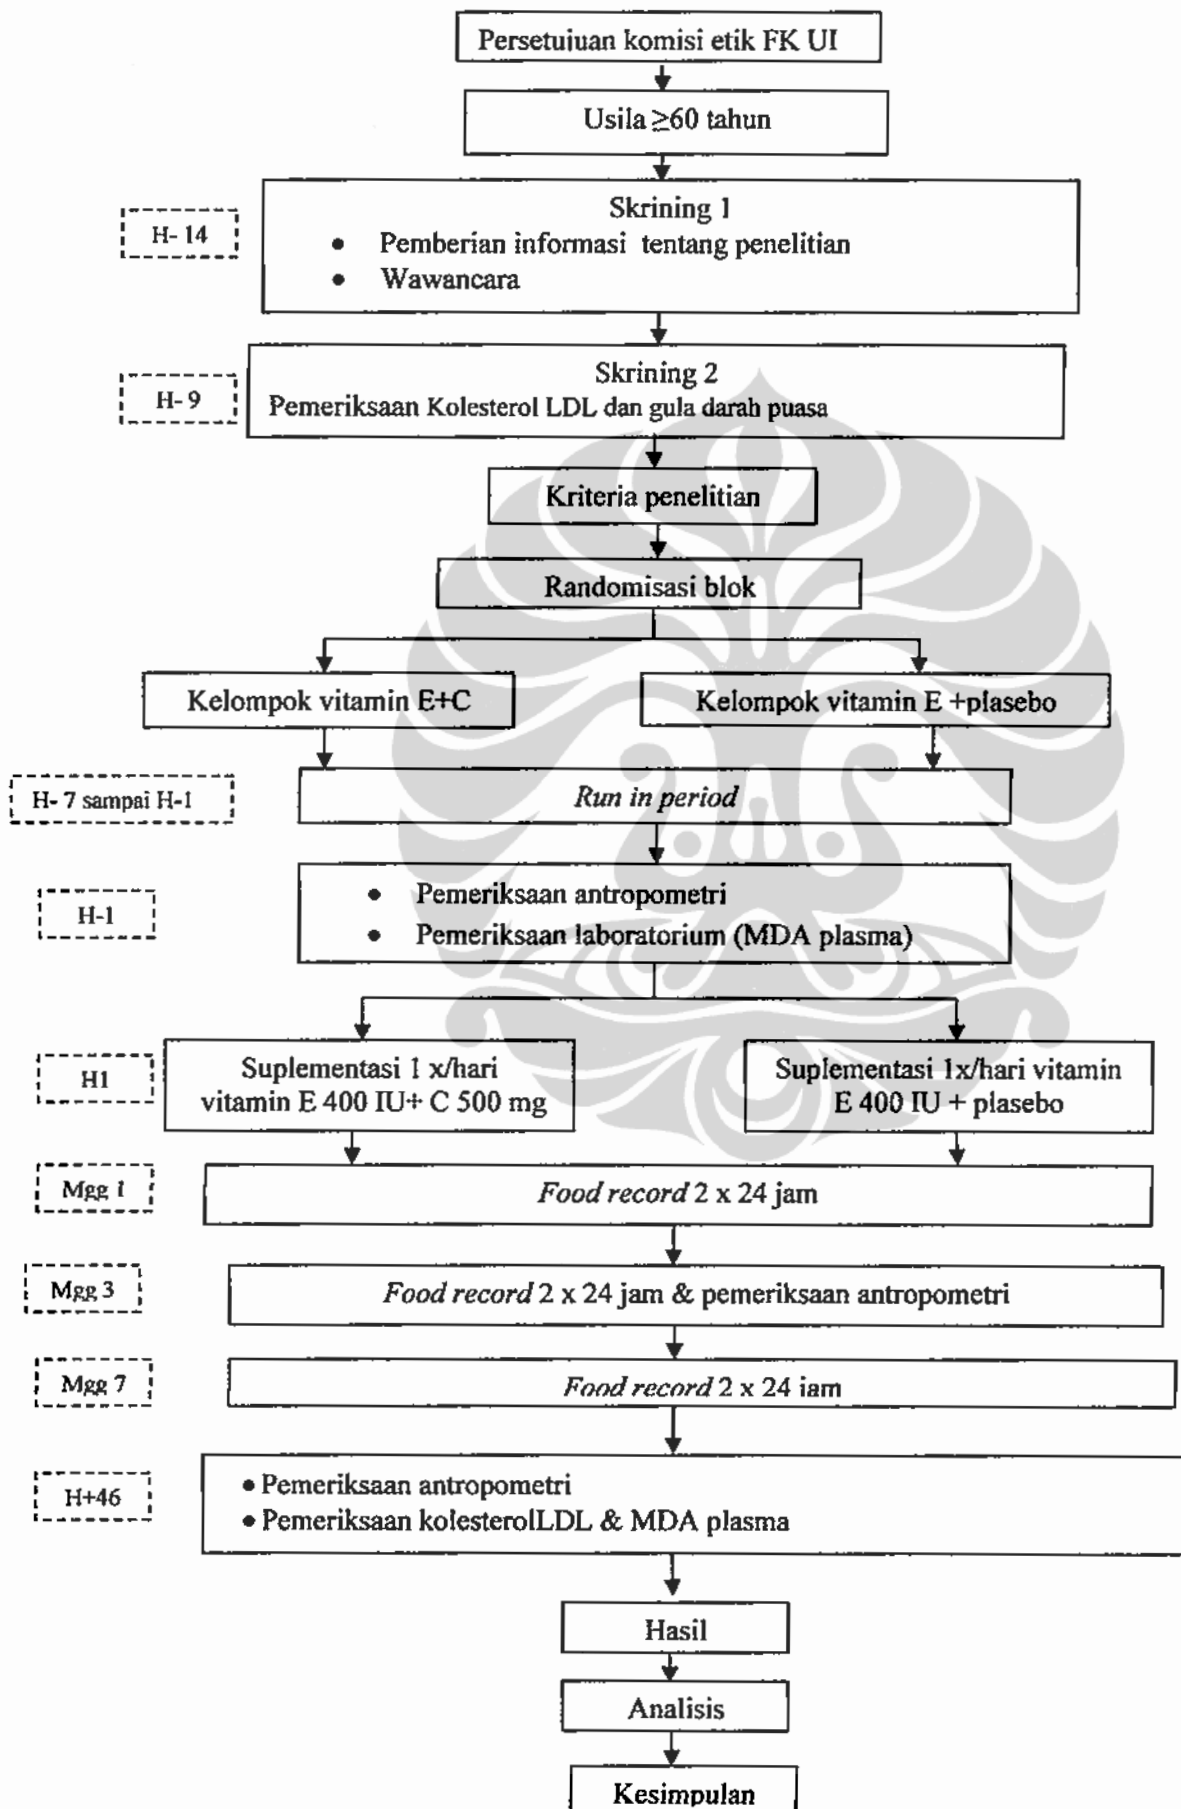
Persetujuan komisi etik FK UI

Usila $\geq$60 tahun

H- 14

Skrining 1
• Pemberian informasi tentang penelitian
• Wawancara

H- 9

Skrining 2
Pemeriksaan Kolesterol LDL dan gula darah puasa

Kriteria penelitian

Randomisasi blok

Kelompok vitamin E+C

Kelompok vitamin E +plasebo

H- 7 sampai H-1

Run in period

H-1

• Pemeriksaan antropometri
• Pemeriksaan laboratorium (MDA plasma)

H1

Suplementasi 1 x/hari vitamin E 400 IU+ C 500 mg

Suplementasi 1x/hari vitamin E 400 IU + plasebo

Mgg 1

Food record 2 x 24 jam

Mgg 3

Food record 2 x 24 jam & pemeriksaan antropometri

Mgg 7

Food record 2 x 24 jam

H+46

• Pemeriksaan antropometri
• Pemeriksaan kolesterolLDL & MDA plasma

Hasil

Analisis

Kesimpulan